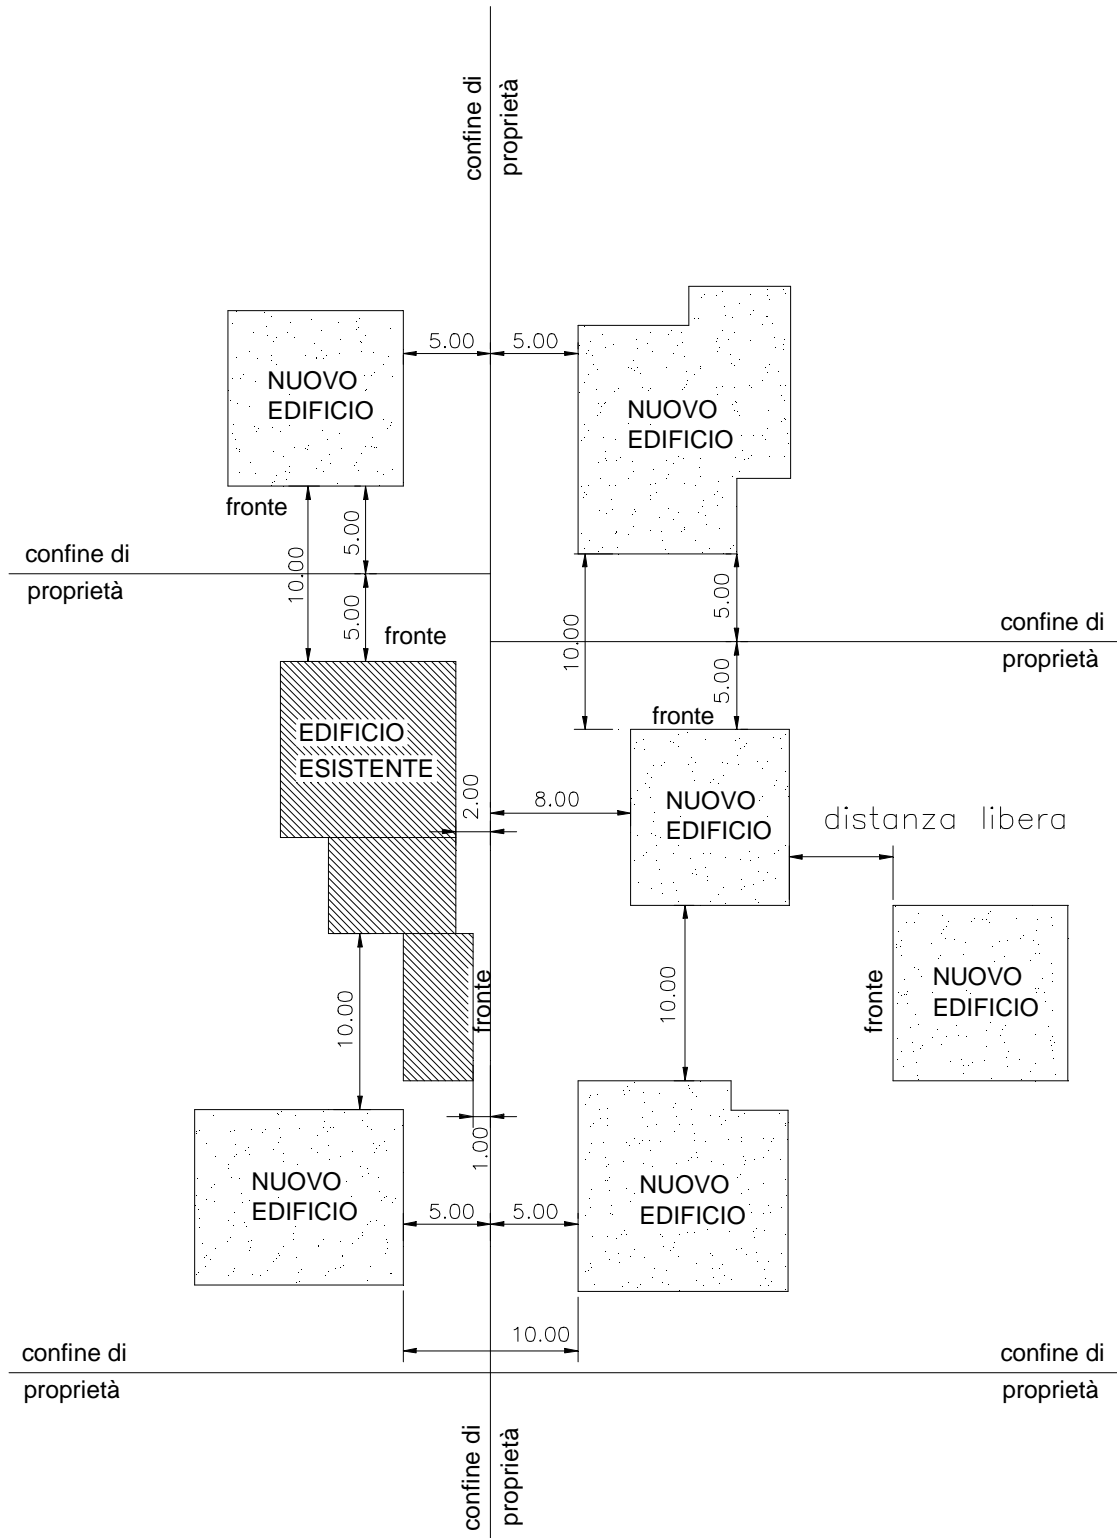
confine di proprietà

5.00
5.00

NUOVO EDIFICIO

NUOVO EDIFICIO

fronte
5.00
10.00

confine di proprietà

5.00
fronte

5.00
confine di proprietà
10.00
5.00
fronte

EDIFICIO ESISTENTE
2.00
8.00
NUOVO EDIFICIO
distanza libera

10.00
fronte
10.00
fronte
NUOVO EDIFICIO

1.00

NUOVO EDIFICIO
5.00
5.00
NUOVO EDIFICIO

10.00

confine di proprietà

confine di proprietà

confine di proprietà